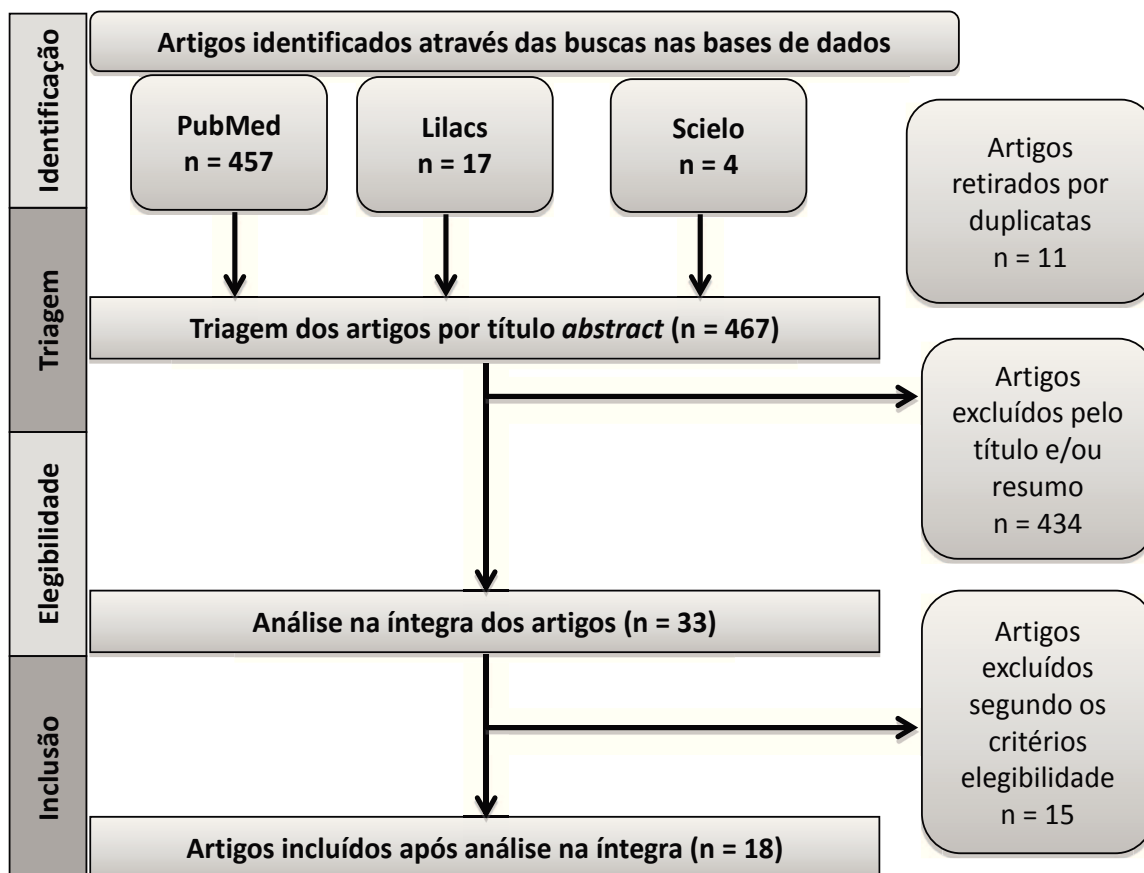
Identificação

Artigos identificados através das buscas nas bases de dados

PubMed
n = 457

Lilacs
n = 17

Scielo
n = 4

Artigos retirados por duplicatas
n = 11

Triagem

Triagem dos artigos por título *abstract* (n = 467)

Artigos excluídos pelo título e/ou resumo
n = 434

Elegibilidade

Análise na íntegra dos artigos (n = 33)

Artigos excluídos segundo os critérios elegibilidade
n = 15

Inclusão

Artigos incluídos após análise na íntegra (n = 18)